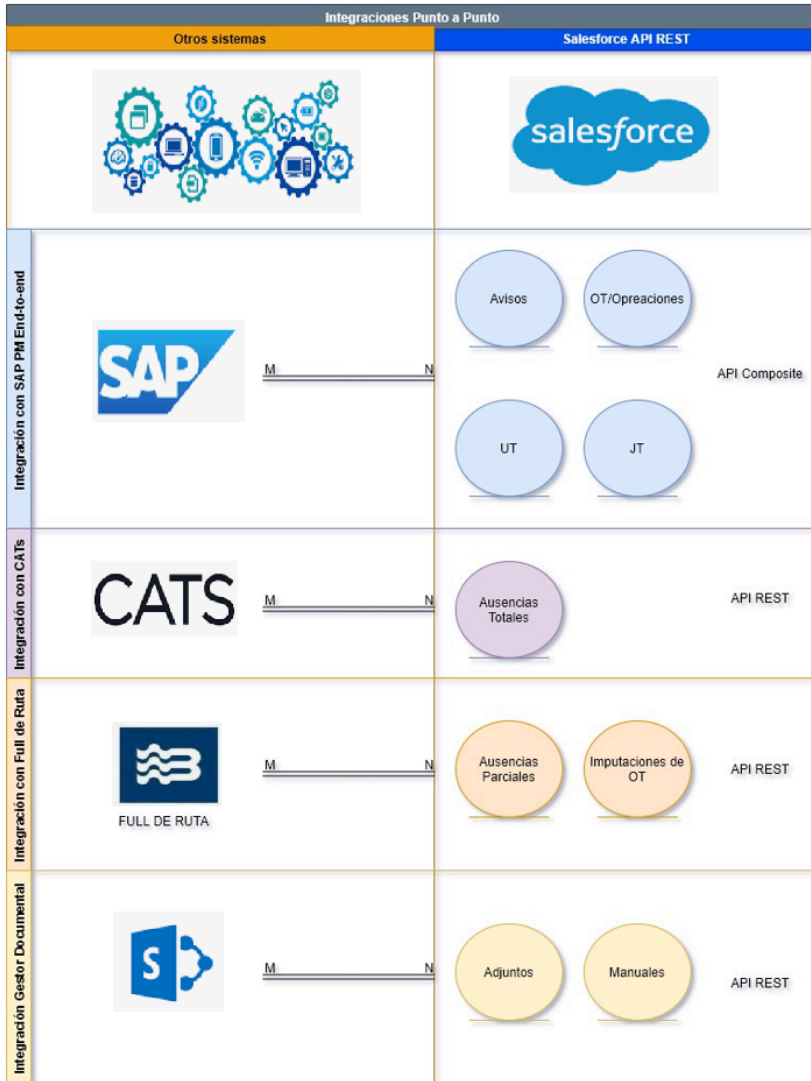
Integraciones Punto a Punto

Otros sistemas

Salesforce API REST

salesforce

Integración con SAP PM End-to-end

SAP

M

N

Avisos

OT/Opreaciones

API Composite

UT

JT

Integración con CATs

CATS

M

N

Ausencias Totales

API REST

Integración con Full de Ruta

FULL DE RUTA

M

N

Ausencias Parciales

Imputaciones de OT

API REST

Integración Gestor Documental

S

M

N

Adjuntos

Manuales

API REST